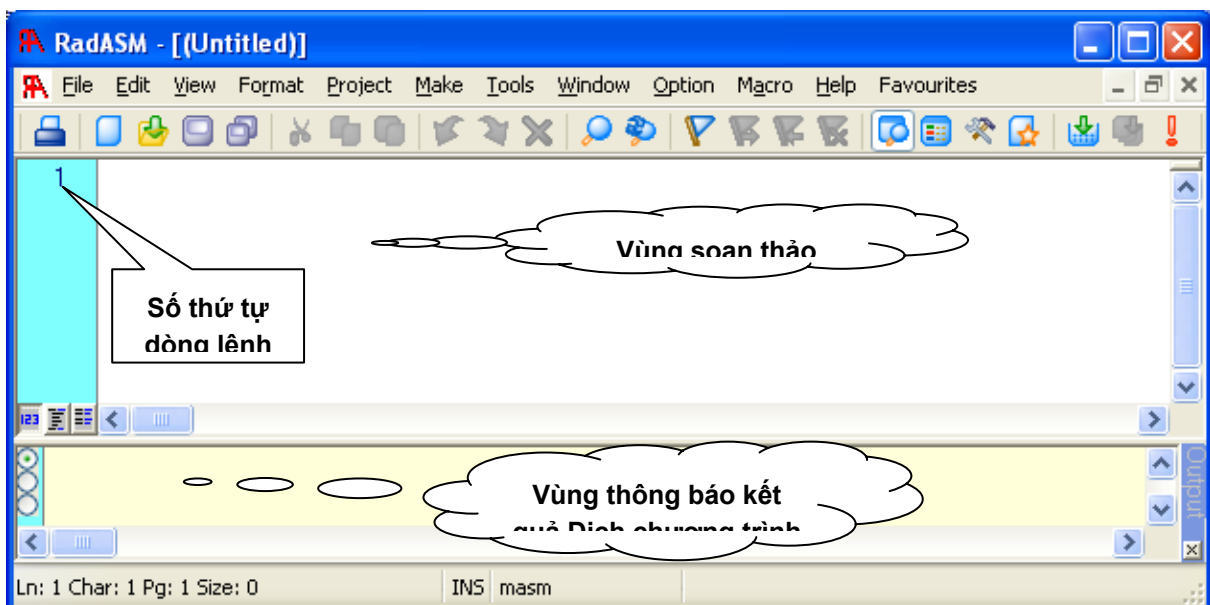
RadASM - [(Untitled)]

File Edit View Format Project Make Tools Window Option Macro Help Favourites

1

Vùng soạn thảo

Số thứ tự dòng lệnh

Output

Vùng thông báo kết quả Dịch chương trình

Ln: 1 Char: 1 Pg: 1 Size: 0 INS masm